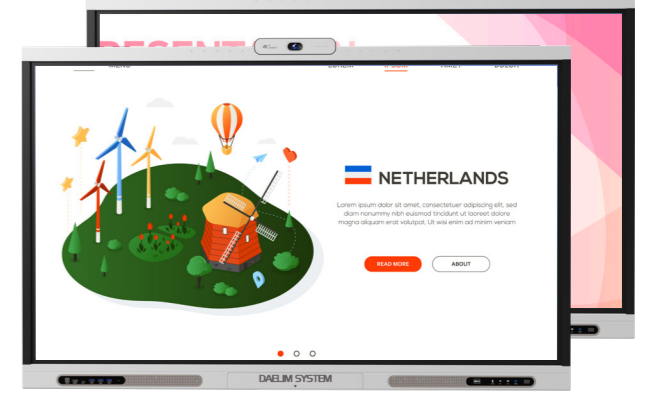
MENU

NETHERLANDS

Lorem ipsum dolor sit amet, consectetuer adipiscing elit, sed diam nonummy nibh euismod tincidunt ut laoreet dolore magna aliquam erat volutpat. Ut wisi enim ad minim veniam

READ MORE

ABOUT

DAELIM SYSTEM